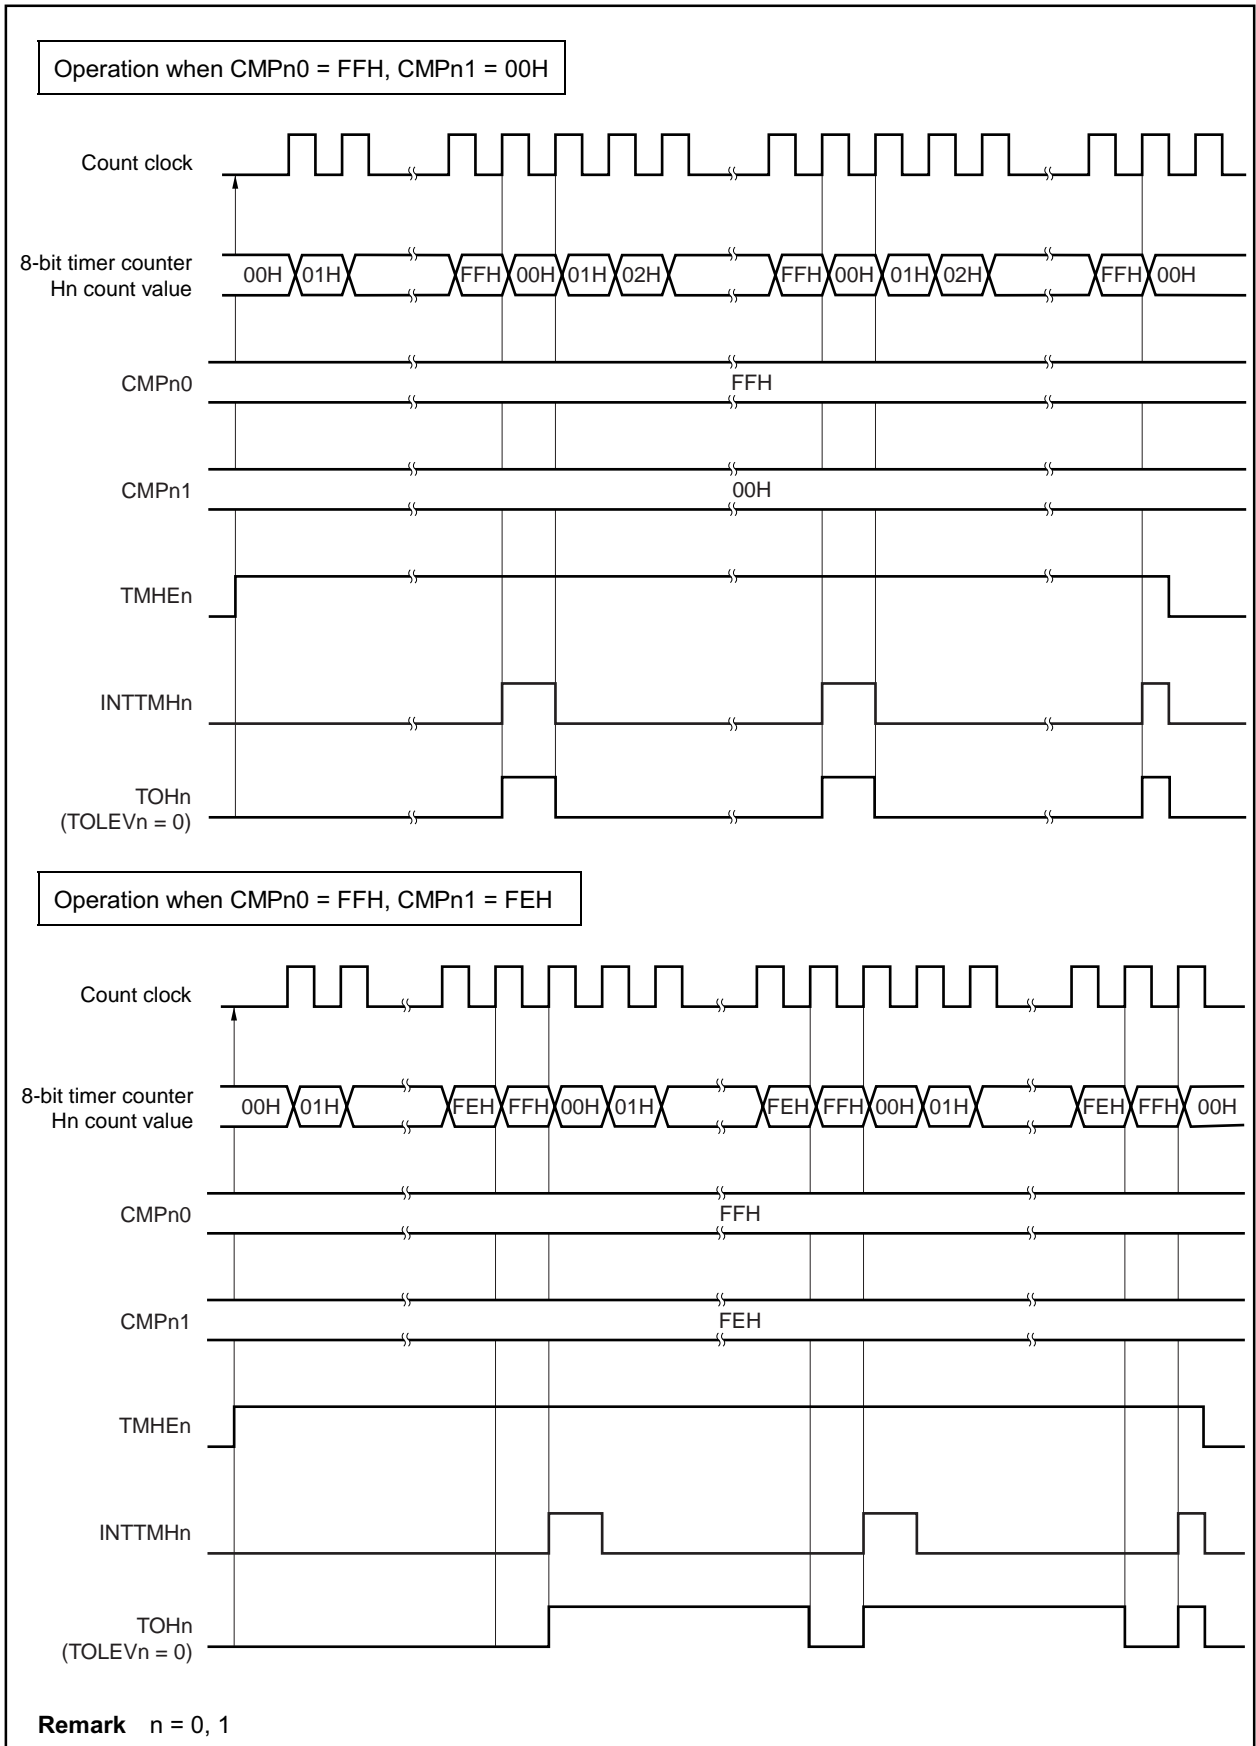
Operation when CMPn0 = FFH, CMPn1 = 00H

Count clock

8-bit timer counter Hn count value

00H 01H FFH 00H 01H 02H FFH 00H 01H 02H FFH 00H

CMPn0

FFH

CMPn1

00H

TMHEn

INTTMHn

TOHn (TOLEVn = 0)

Operation when CMPn0 = FFH, CMPn1 = FEH

Count clock

8-bit timer counter Hn count value

00H 01H FEH FFH 00H 01H FEH FFH 00H 01H FEH FFH 00H

CMPn0

FFH

CMPn1

FEH

TMHEn

INTTMHn

TOHn (TOLEVn = 0)

Remark n = 0, 1